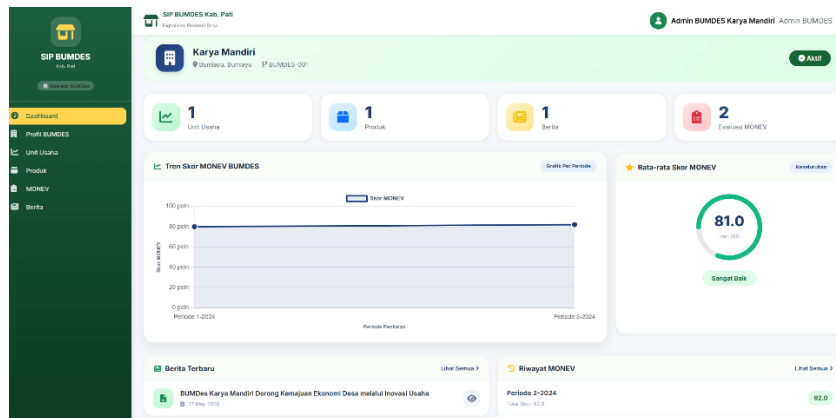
SIP BUMDES
Kab. Pati
Operator BUMDes

Dashboard
Profil BUMDES
Unit Usaha
Produk
MONEV
Berita

SIP BUMDES Kab. Pati
Digitalisasi Ekonomi Desa

Admin BUMDES Karya Mandiri Admin BUMDES

Karya Mandiri
Bumiayu, Bumiayu BUMDES-001
Aktif

1
Unit Usaha

1
Produk

1
Berita

2
Evaluasi MONEV

Tren Skor MONEV BUMDES
Grafik Per Periode

Skor MONEV

| 100 poin |
| 80 poin |
| 60 poin |
| 40 poin |
| 20 poin |
| 0 poin |

Skor MONEV
Periode 1-2024
Periode 2-2024
Periode Penilaian

Rata-rata Skor MONEV
Keseluruhan

81.0
dari 100
Sangat Baik

Berita Terbaru
Lihat Semua

BUMDes Karya Mandiri Dorong Kemajuan Ekonomi Desa melalui Inovasi Usaha
17 May 2024

Riwayat MONEV
Lihat Semua

Periode 2-2024
Total Skor: 82.0
82.0